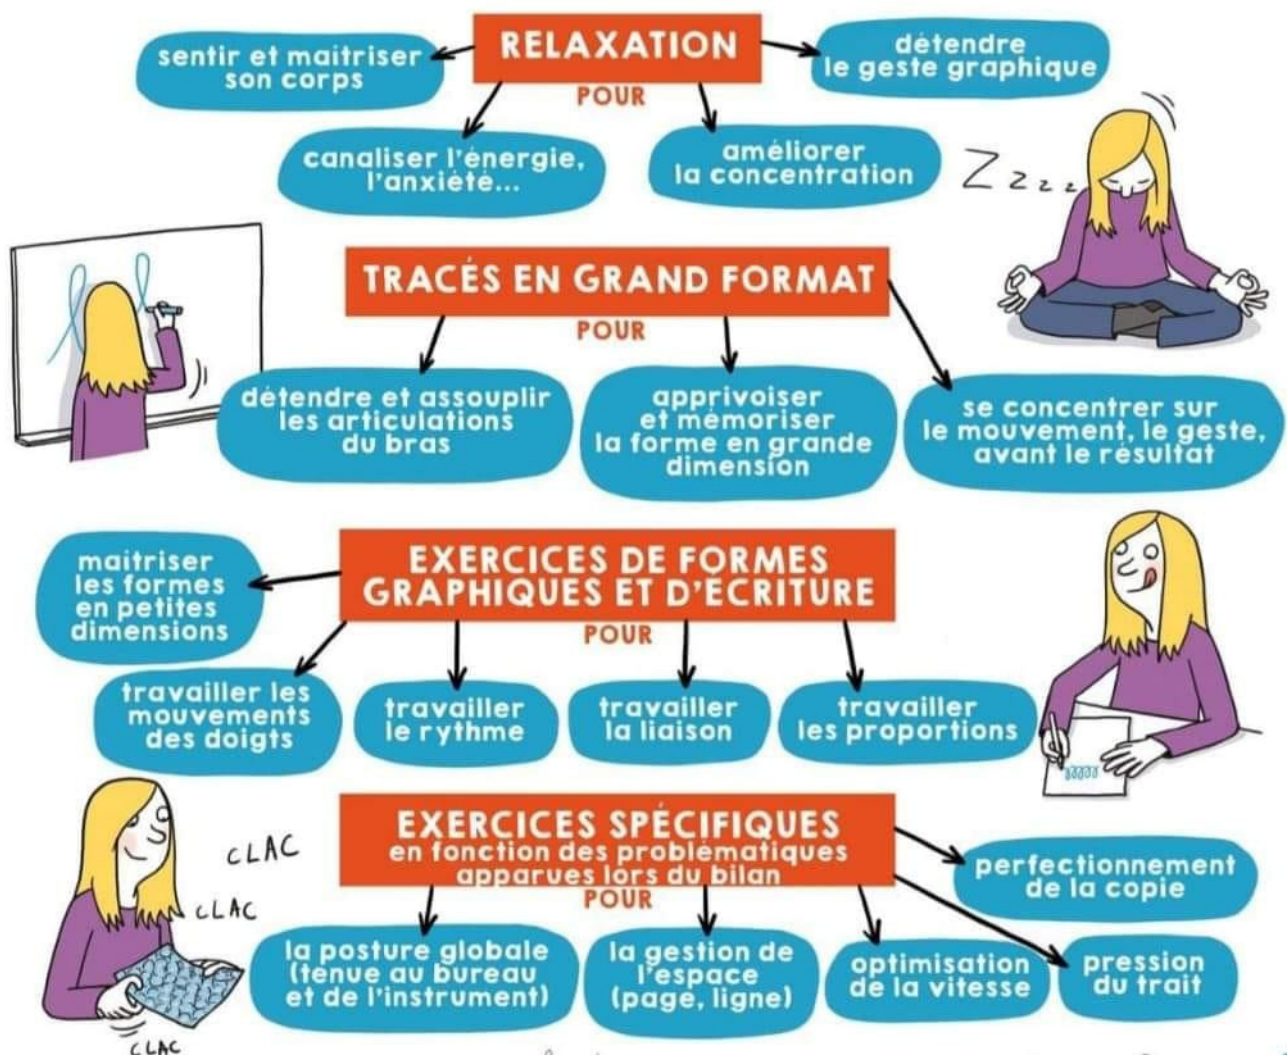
RELAXATION
POUR
sentir et maitriser son corps
détendre le geste graphique
canaliser l'énergie, l'anxiété...
améliorer la concentration
Zzzz

TRACÉS EN GRAND FORMAT
POUR
détendre et assouplir les articulations du bras
apprivoiser et mémoriser la forme en grande dimension
se concentrer sur le mouvement, le geste, avant le résultat

EXERCICES DE FORMES GRAPHIQUES ET D'ÉCRITURE
POUR
maitriser les formes en petites dimensions
travailler les mouvements des doigts
travailler le rythme
travailler la liaison
travailler les proportions

EXERCICES SPÉCIFIQUES
en fonction des problématiques apparues lors du bilan
POUR
CLAC
CLAC
CLAC
perfectionnement de la copie
la posture globale (tenue au bureau et de l'instrument)
la gestion de l'espace (page, ligne)
optimisation de la vitesse
pression du trait